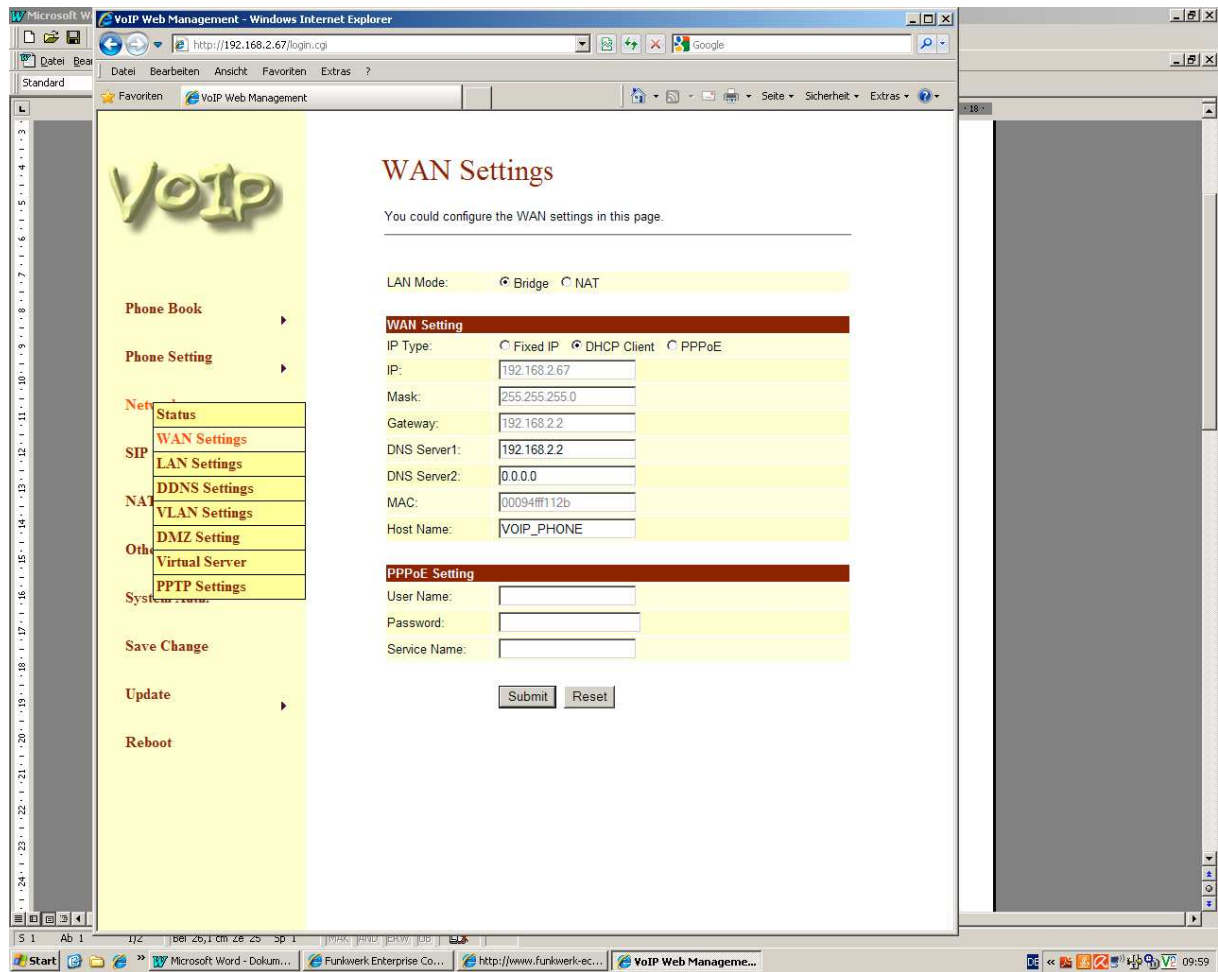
Microsoft W
Datei Bear
Standard
VoIP Web Management - Windows Internet Explorer
http://192.168.2.67/login.cgi
Google
Datei Bearbeiten Ansicht Favoriten Extras ?
Favoriten
VoIP Web Management
Seite Sicherheit Extras

VoIP

Phone Book
Phone Setting
Netw
Status
WAN Settings
SIP
LAN Settings
DDNS Settings
NAT
VLAN Settings
DMZ Setting
Oth
Virtual Server
PPTP Settings
System Auth.
Save Change
Update
Reboot

WAN Settings

You could configure the WAN settings in this page.

LAN Mode: Bridge NAT

WAN Setting
IP Type: Fixed IP DHCP Client PPPoE
IP: 192.168.2.67
Mask: 255.255.255.0
Gateway: 192.168.2.2
DNS Server1: 192.168.2.2
DNS Server2: 0.0.0.0
MAC: 00094fff112b
Host Name: VOIP_PHONE

PPPoE Setting
User Name:
Password:
Service Name:

Submit Reset

S 1 Ab 1 1/2 Bei 26,1 cm Ze 25 Sp 1 MAK ÄND ERW ÜB
Start Microsoft Word - Dokum... Funkwerk Enterprise Co... http://www.funkwerk-ec... VoIP Web Manageme... DE 09:59